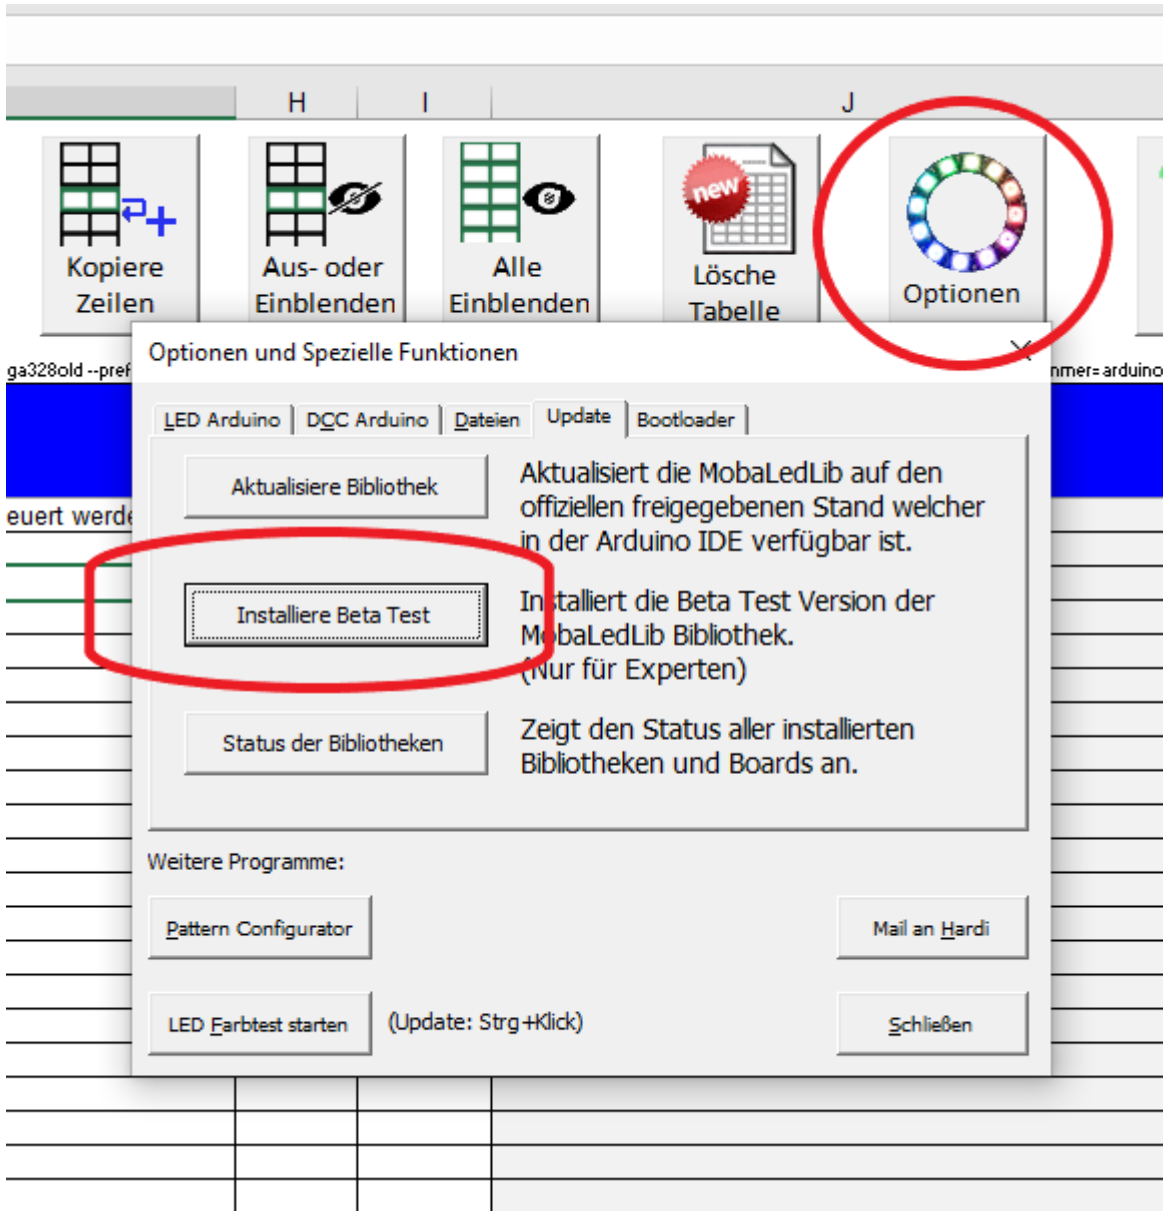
H I J

Kopiere Zeilen

Aus- oder Einblenden

Alle Einblenden

new

Lösche Tabelle

Optionen

ga328old --pref

nmer=arduino

euert werde

Optionen und Spezielle Funktionen

LED Arduino | DCC Arduino | Dateien | Update | Bootloader

Aktualisiere Bibliothek

Aktualisiert die MobaLedLib auf den offiziellen freigegebenen Stand welcher in der Arduino IDE verfügbar ist.

Installiere Beta Test

Installiert die Beta Test Version der MobaLedLib Bibliothek. (Nur für Experten)

Status der Bibliotheken

Zeigt den Status aller installierten Bibliotheken und Boards an.

Weitere Programme:

Pattern Configurator

Mail an Hardi

LED Farbtest starten

(Update: Strg+Klick)

Schließen